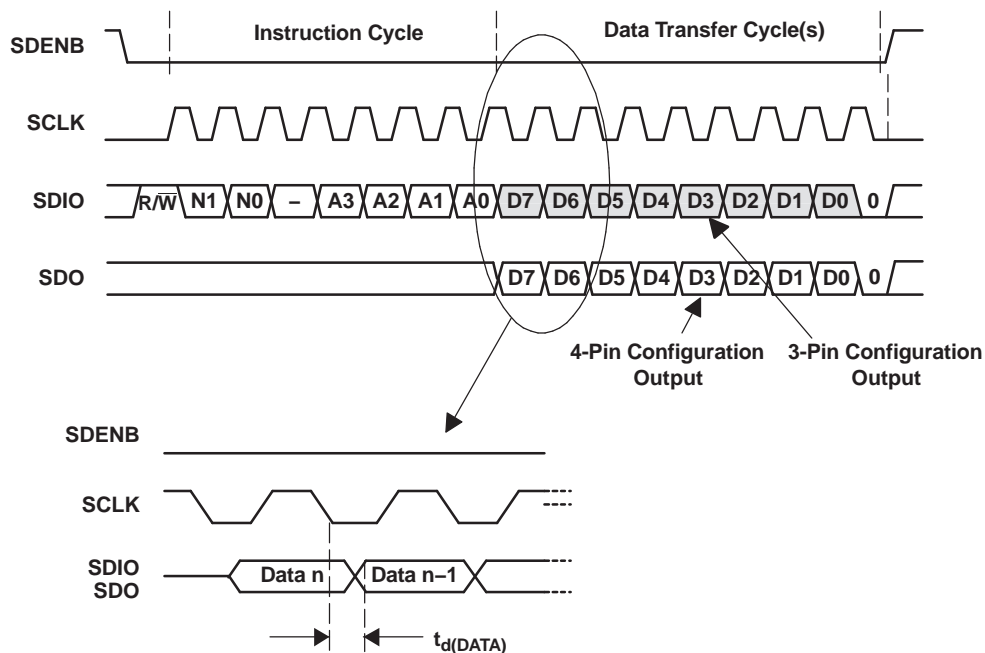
SDENB

Instruction Cycle

Data Transfer Cycle(s)

SCLK

SDIO

R/$\overline{W}$ N1 N0 – A3 A2 A1 A0 D7 D6 D5 D4 D3 D2 D1 D0 0

SDO

D7 D6 D5 D4 D3 D2 D1 D0 0

4-Pin Configuration Output

3-Pin Configuration Output

SDENB

SCLK

SDIO
SDO

Data n

Data n–1

$t_{d(DATA)}$